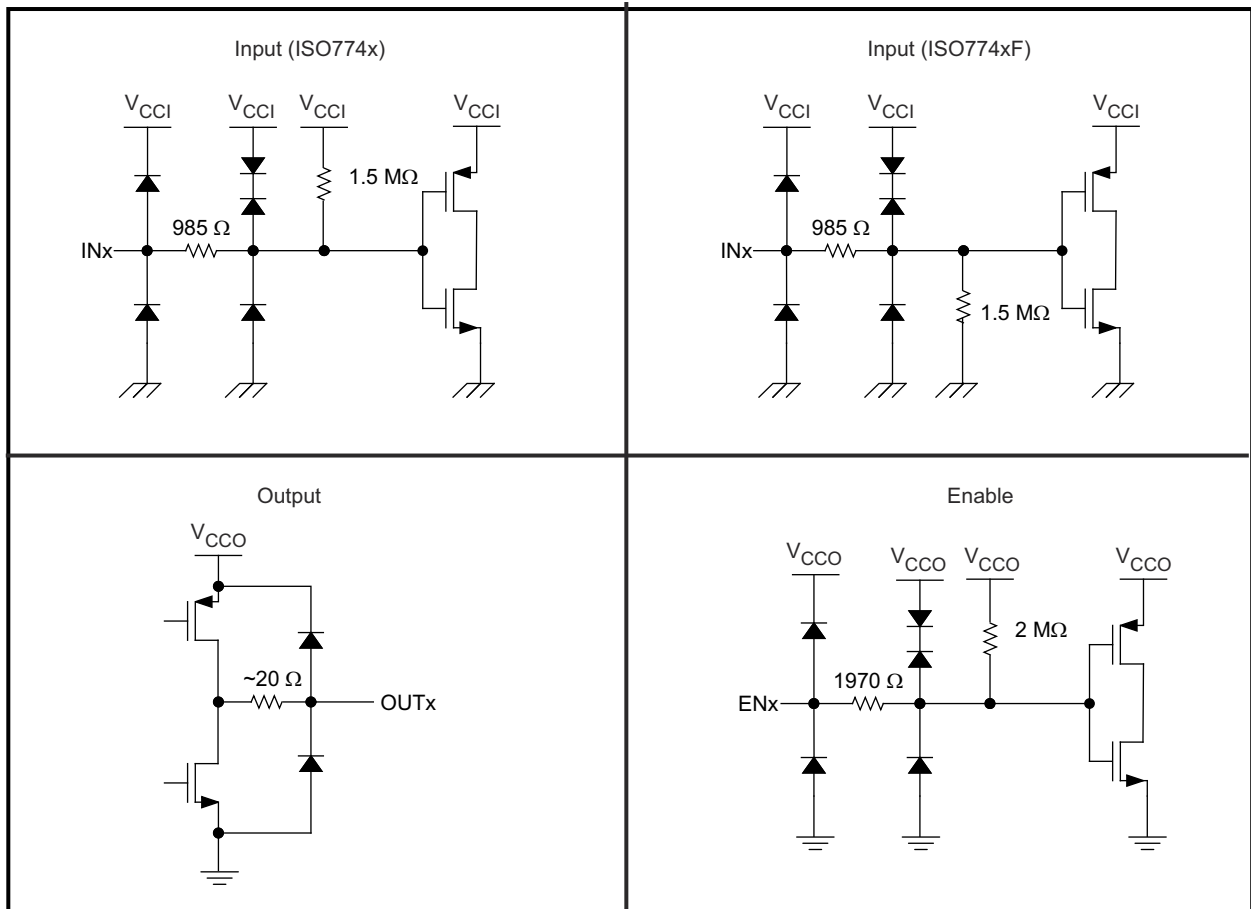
Input (ISO774x)

$V_{CCI}$ $V_{CCI}$ $V_{CCI}$ $V_{CCI}$

1.5 MΩ

985 Ω

INx

Input (ISO774xF)

$V_{CCI}$ $V_{CCI}$ $V_{CCI}$

985 Ω

INx

1.5 MΩ

Output

$V_{CCO}$

~20 Ω

OUTx

Enable

$V_{CCO}$ $V_{CCO}$ $V_{CCO}$ $V_{CCO}$

2 MΩ

1970 Ω

ENx